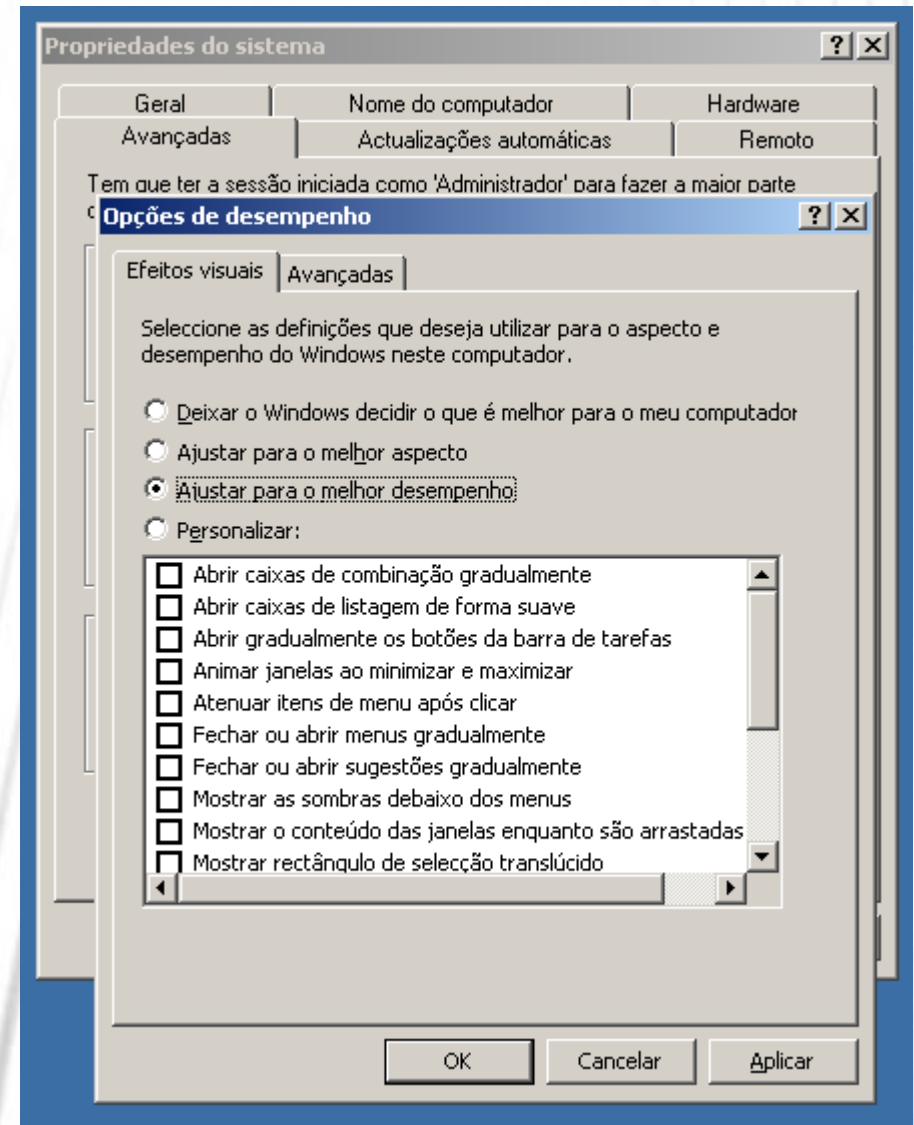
Propriedades do sistema ? ×

Geral | Nome do computador | Hardware
Avançadas | Actualizações automáticas | Remoto

Tem que ter a sessão iniciada como 'Administrador' para fazer a maior parte

Opções de desempenho ? ×

Efeitos visuais | Avançadas

Seleccione as definições que deseja utilizar para o aspecto e desempenho do Windows neste computador.

Deixar o Windows decidir o que é melhor para o meu computador
Ajustar para o melhor aspecto
Ajustar para o melhor desempenho
Personalizar:

Abrir caixas de combinação gradualmente
Abrir caixas de listagem de forma suave
Abrir gradualmente os botões da barra de tarefas
Animar janelas ao minimizar e maximizar
Atenuar itens de menu após clicar
Fechar ou abrir menus gradualmente
Fechar ou abrir sugestões gradualmente
Mostrar as sombras debaixo dos menus
Mostrar o conteúdo das janelas enquanto são arrastadas
Mostrar rectângulo de selecção translúcido

OK | Cancelar | Aplicar